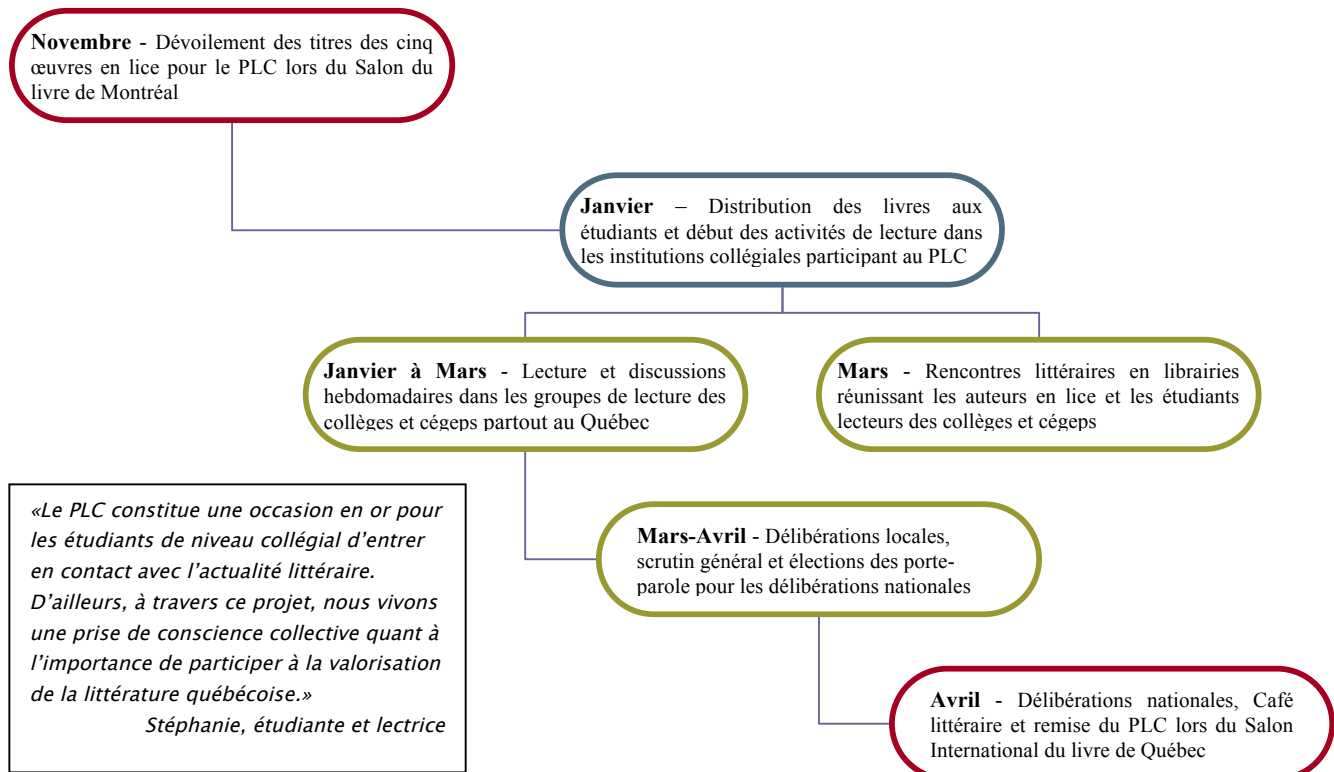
**Novembre** - Dévoilement des titres des cinq œuvres en lice pour le PLC lors du Salon du livre de Montréal

**Janvier** – Distribution des livres aux étudiants et début des activités de lecture dans les institutions collégiales participant au PLC

**Janvier à Mars** - Lecture et discussions hebdomadaires dans les groupes de lecture des collèges et cégeps partout au Québec

**Mars** - Rencontres littéraires en librairies réunissant les auteurs en lice et les étudiants lecteurs des collèges et cégeps

*«Le PLC constitue une occasion en or pour les étudiants de niveau collégial d'entrer en contact avec l'actualité littéraire. D'ailleurs, à travers ce projet, nous vivons une prise de conscience collective quant à l'importance de participer à la valorisation de la littérature québécoise.»*
*Stéphanie, étudiante et lectrice*

**Mars-Avril** - Délibérations locales, scrutin général et élections des porte-parole pour les délibérations nationales

**Avril** - Délibérations nationales, Café littéraire et remise du PLC lors du Salon International du livre de Québec